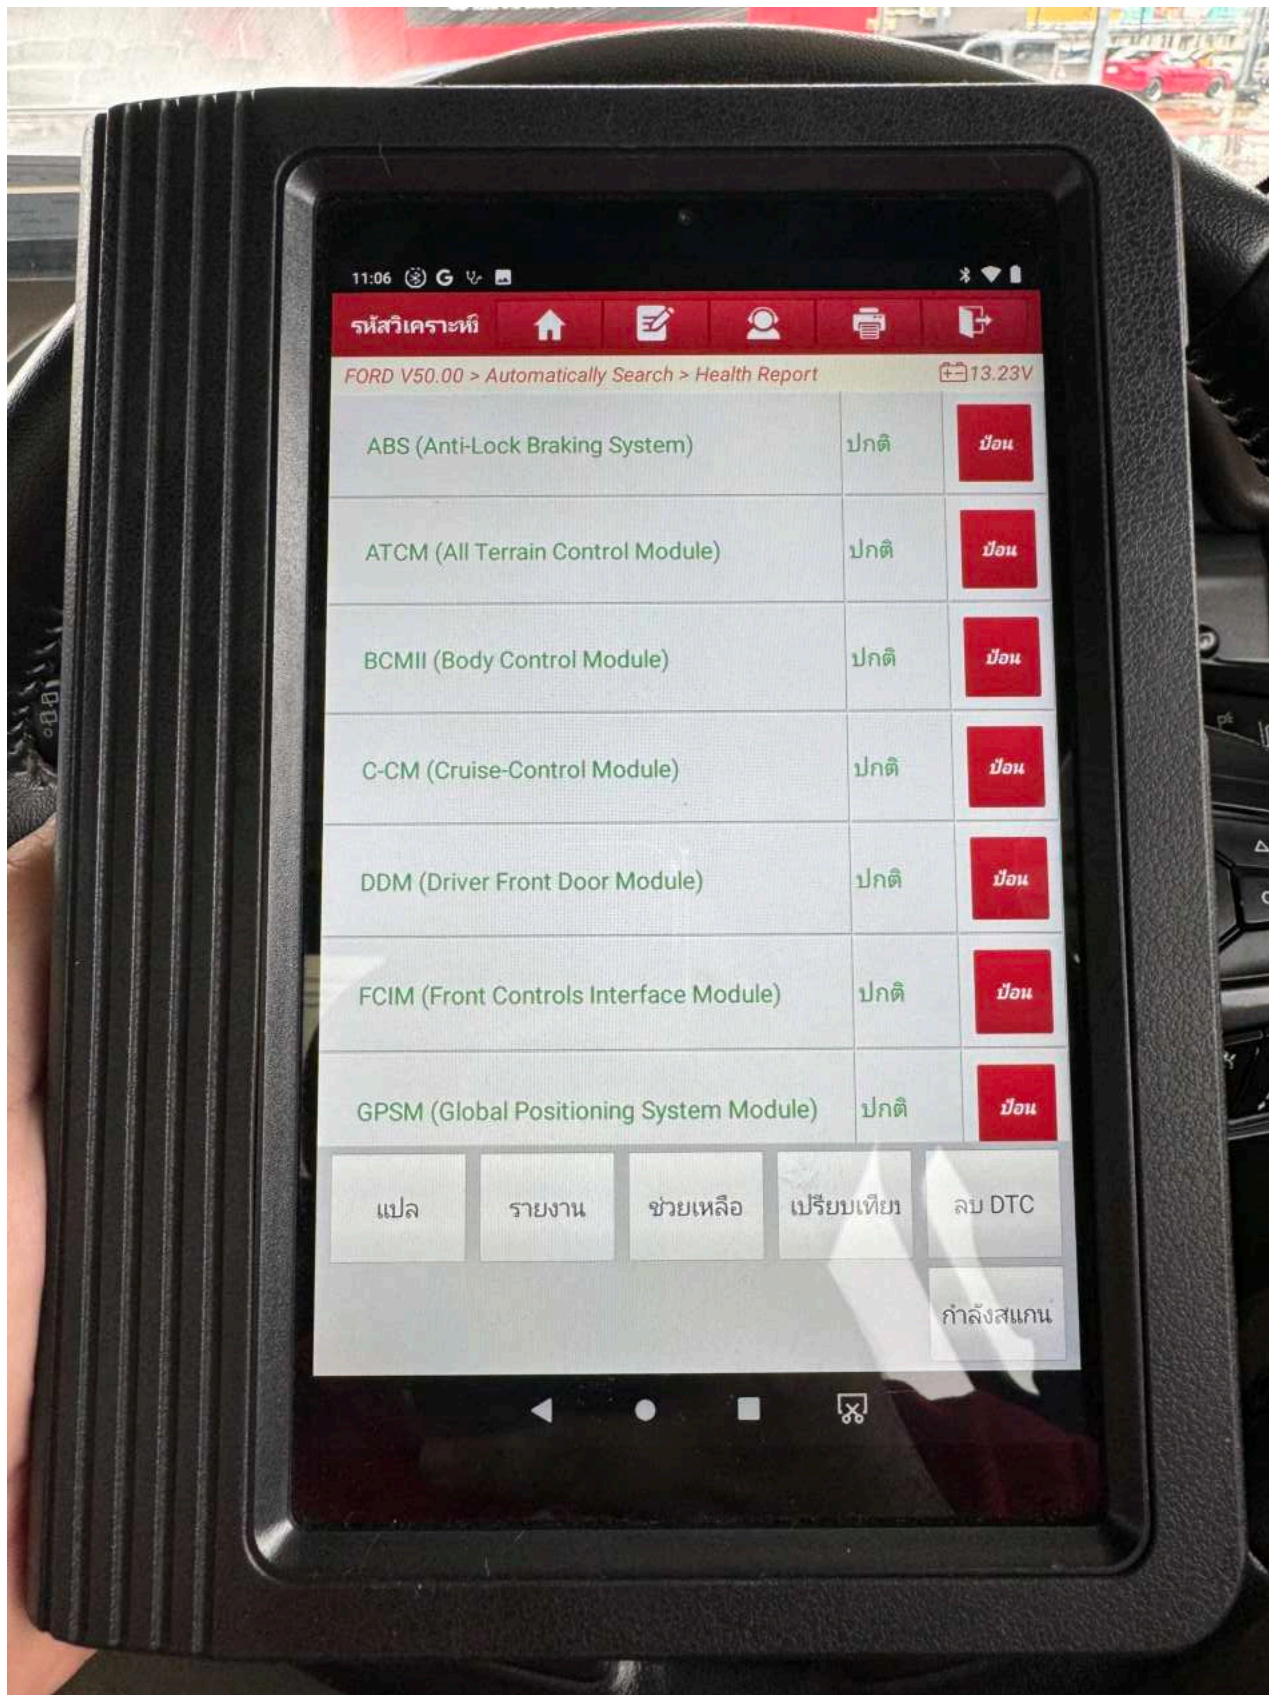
11:06

รหัสวิเคราะห์

FORD V50.00 > Automatically Search > Health Report

13.23V

| | | |
|---|---|---|
| ABS (Anti-Lock Braking System) | ปกติ | ป้อน |
| ATCM (All Terrain Control Module) | ปกติ | ป้อน |
| BCMII (Body Control Module) | ปกติ | ป้อน |
| C-CM (Cruise-Control Module) | ปกติ | ป้อน |
| DDM (Driver Front Door Module) | ปกติ | ป้อน |
| FCIM (Front Controls Interface Module) | ปกติ | ป้อน |
| GPSM (Global Positioning System Module) | ปกติ | ป้อน |

แปล

รายงาน

ช่วยเหลือ

เปรียบเทียบ

ลบ DTC

กำลังสแกน